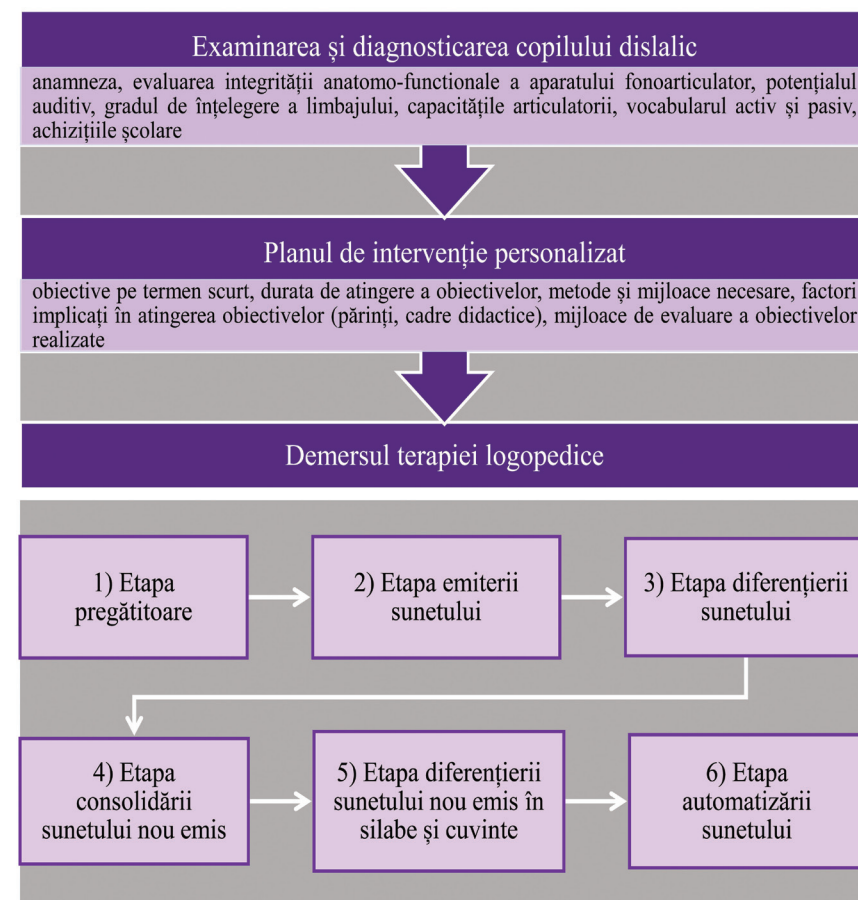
Examinarea și diagnosticarea copilului dislalic

anamneza, evaluarea integrității anatomo-functionale a aparatului fonoarticulator, potențialul auditiv, gradul de înțelegere a limbajului, capacitățile articulatorii, vocabularul activ și pasiv, achizițiile școlare

Planul de intervenție personalizat

obiective pe termen scurt, durata de atingere a obiectivelor, metode și mijloace necesare, factori implicați în atingerea obiectivelor (părinți, cadre didactice), mijloace de evaluare a obiectivelor realizate

Demersul terapiei logopedice

1) Etapa pregătitoare

2) Etapa emiterii sunetului

3) Etapa diferențierii sunetului

4) Etapa consolidării sunetului nou emis

5) Etapa diferențierii sunetului nou emis în silabe și cuvinte

6) Etapa automatizării sunetului